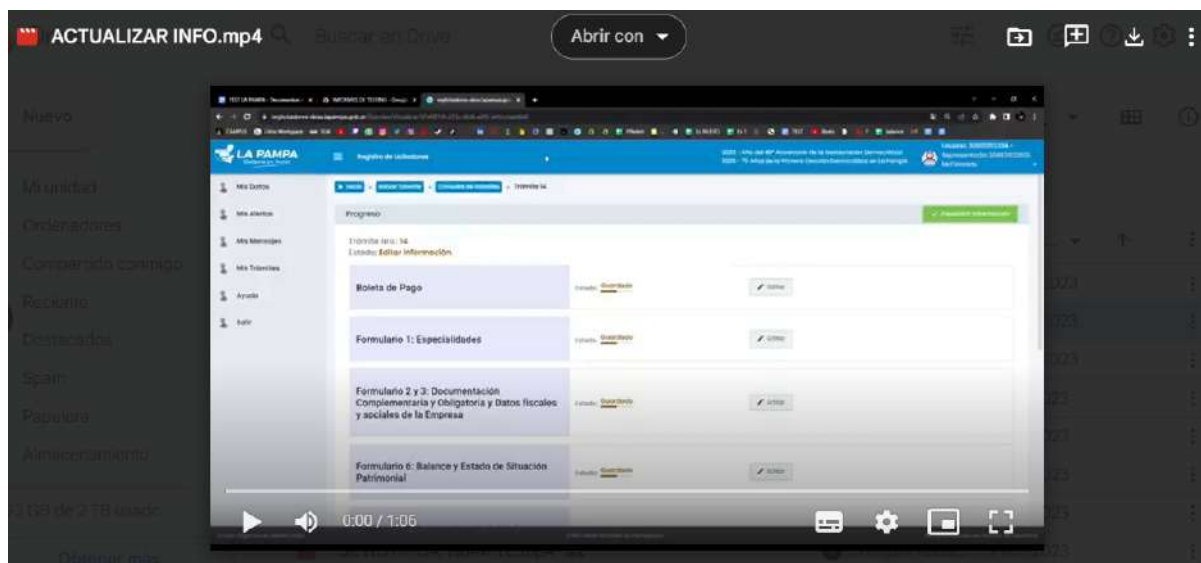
ACTUALIZAR INFO.mp4

Buscar en Drive

Abrir con

Nuevo

Mi unidad

Ordenadores

Compartido conmigo

Reciente

Destacados

Spam

Papelera

Almacenamiento

GB de 2 TB usado

Obtener más

LA PAMPA

Registro de Licitadores

Mis Datos

Mis Alertas

Mis Mensajes

Mis Trámites

Ayuda

Salir

Trámite 14

Progreso

Trámite Nro.: 14
Estado: Editar Información

Boleta de Pago

Estado: Guardado

Editar

Formulario 1: Especialidades

Estado: Guardado

Editar

Formulario 2 y 3: Documentación Complementaria y Obligatoria y Datos fiscales y sociales de la Empresa

Estado: Guardado

Editar

Formulario 6: Balance y Estado de Situación Patrimonial

Estado: Guardado

Editar

0:00 / 1:06